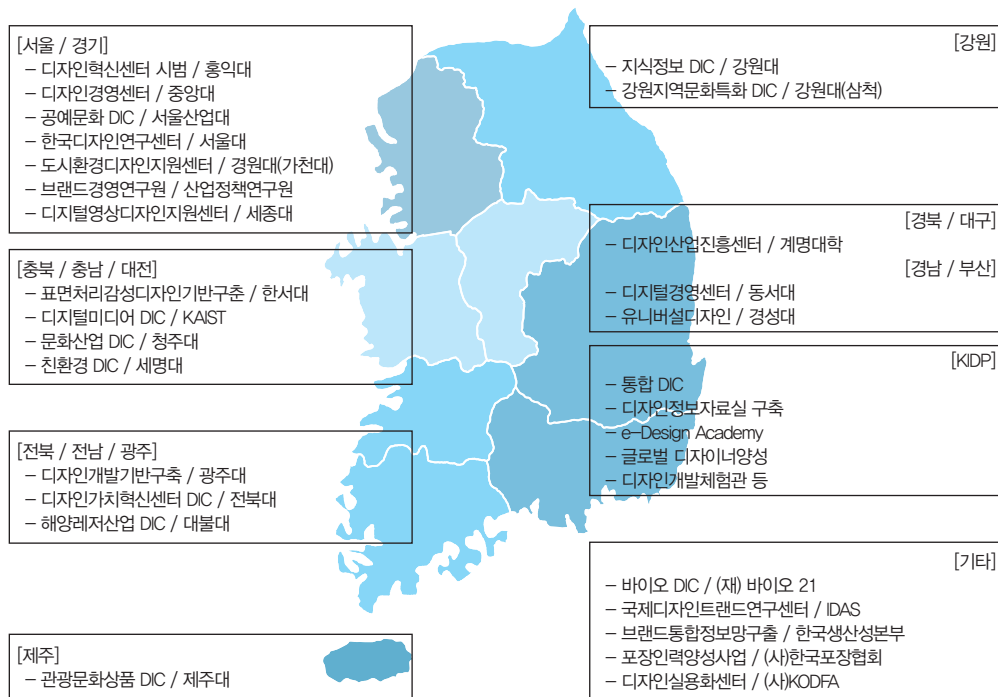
[서울 / 경기]
– 디자인혁신센터 시범 / 홍익대
– 디자인경영센터 / 중앙대
– 공예문화 DIC / 서울산업대
– 한국디자인연구센터 / 서울대
– 도시환경디자인지원센터 / 경원대(가천대)
– 브랜드경영연구원 / 산업정책연구원
– 디지털영상디자인지원센터 / 세종대

[충북 / 충남 / 대전]
– 표면처리감성디자인기반구춘 / 한서대
– 디지털미디어 DIC / KAIST
– 문화산업 DIC / 청주대
– 친환경 DIC / 세명대

[전북 / 전남 / 광주]
– 디자인개발기반구축 / 광주대
– 디자인가치혁신센터 DIC / 전북대
– 해양레저산업 DIC / 대불대

[제주]
– 관광문화상품 DIC / 제주대

[강원]
– 지식정보 DIC / 강원대
– 강원지역문화특화 DIC / 강원대(삼척)

[경북 / 대구]
– 디자인산업진흥센터 / 계명대학
[경남 / 부산]
– 디지털경영센터 / 동서대
– 유니버설디자인 / 경성대

[KIDP]
– 통합 DIC
– 디자인정보자료실 구축
– e–Design Academy
– 글로벌 디자이너양성
– 디자인개발체험관 등

[기타]
– 바이오 DIC / (재) 바이오 21
– 국제디자인트랜드연구센터 / IDAS
– 브랜드통합정보망구출 / 한국생산성본부
– 포장인력양성사업 / (사)한국포장협회
– 디자인실용화센터 / (사)KODFA